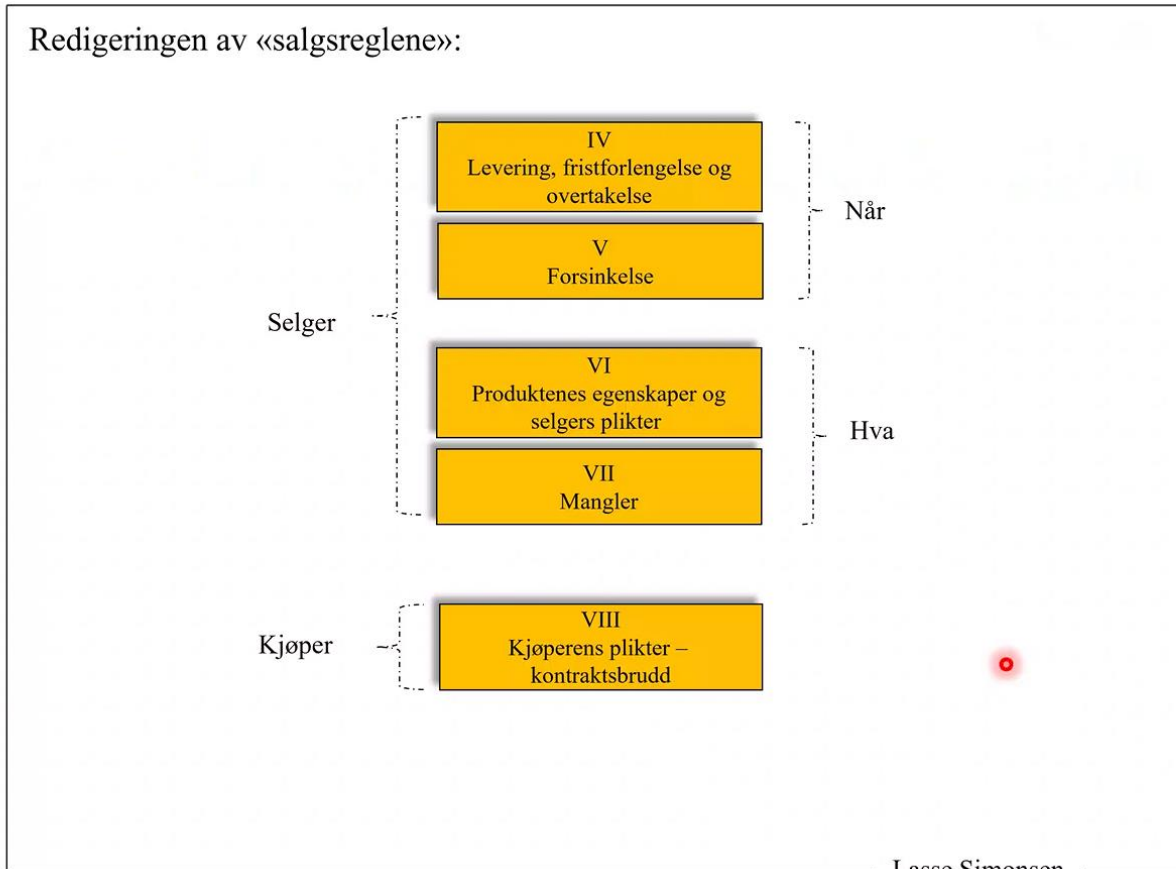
Redigeringen av «salgsreglene»:

Selger

IV
Levering, fristforlengelse og overtakelse

V
Forsinkelse

Når

VI
Produktenes egenskaper og selgers plikter

VII
Mangler

Hva

Kjøper

VIII
Kjøperens plikter – kontraktsbrudd

Lasse Simonsen